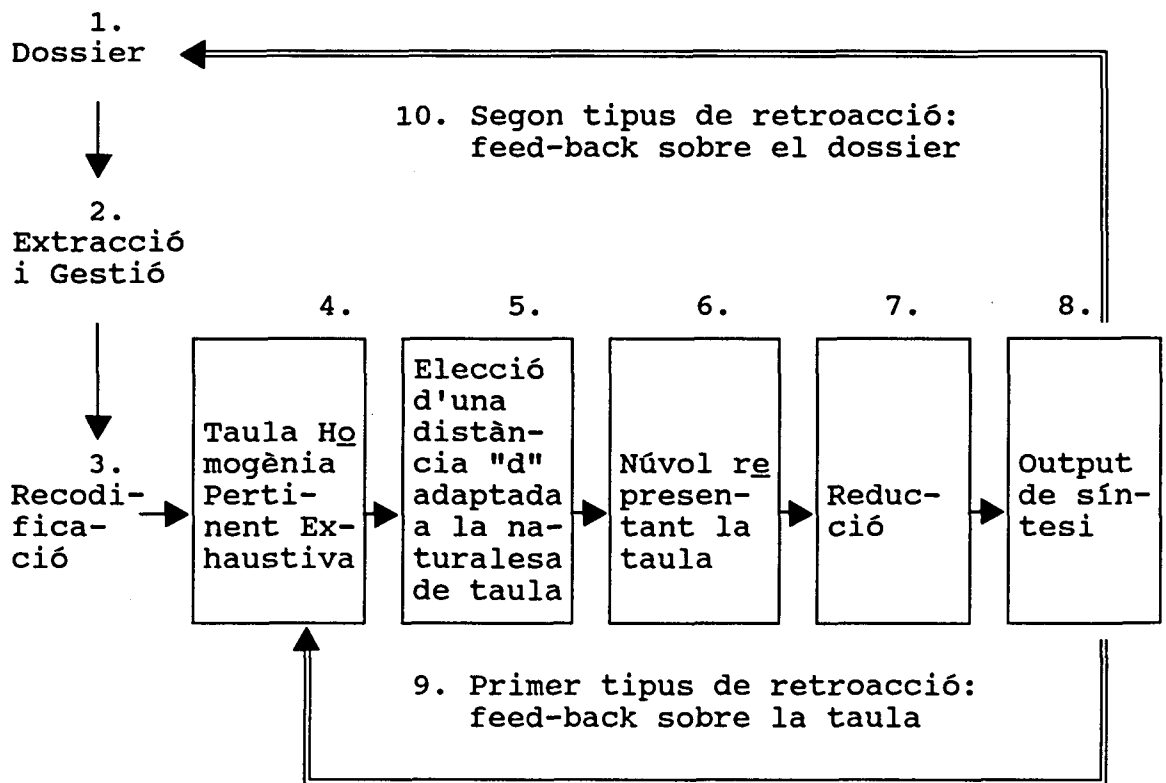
1.
Dossier

10. Segon tipus de retroacció:
feed-back sobre el dossier

2.
Extracció
i Gestió

4.

5.

6.

7.

8.

3.
Recodificació

Taula Homogènia Pertinent Exhaustiva

Elecció d'una distància "d" adaptada a la naturalesa de taula

Núvol representant la taula

Reducció

Output de síntesi

9. Primer tipus de retroacció:
feed-back sobre la taula